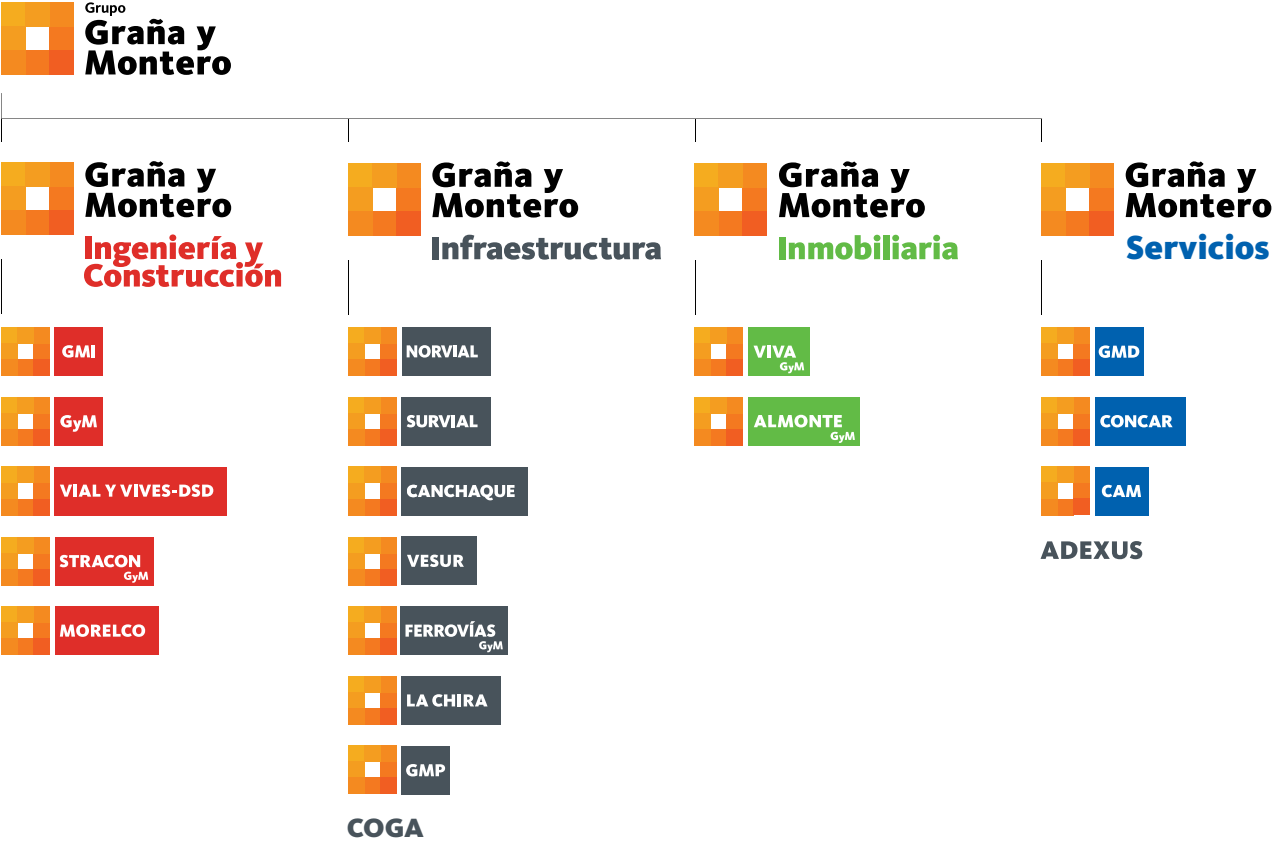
Grupo
Graña y Montero

Graña y Montero
Ingeniería y Construcción

GMI

GyM

VIAL Y VIVES-DSD

STRACON
GyM

MORELCO

Graña y Montero
Infraestructura

NORVIAL

SURVIAL

CANCHAQUE

VESUR

FERROVÍAS
GyM

LA CHIRA

GMP

COGA

Graña y Montero
Inmobiliaria

VIVA
GyM

ALMONTE
GyM

Graña y Montero
Servicios

GMD

CONCAR

CAM

ADEXUS